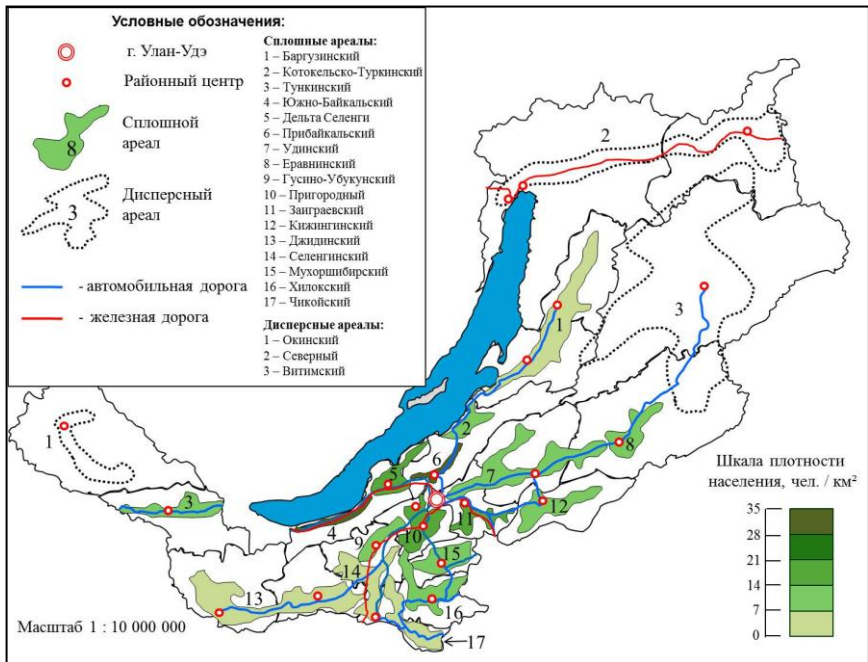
Условные обозначения:

г. Улан-Удэ

Районный центр

8 Сплошной ареал

3 Дисперсный ареал

- автомобильная дорога

- железная дорога

Сплошные ареалы:
1 – Баргузинский
2 – Котокельско-Туркинский
3 – Тункинский
4 – Южно-Байкальский
5 – Дельта Селенги
6 – Прибайкальский
7 – Удинский
8 – Еравнинский
9 – Гусино-Убукунский
10 – Пригородный
11 – Заиграевский
12 – Кижингинский
13 – Джидинский
14 – Селенгинский
15 – Мухоршибирский
16 – Хилокский
17 – Чикойский

Дисперсные ареалы:
1 – Окинский
2 – Северный
3 – Витимский

2

3

1

1

2

6

7

8

5

3

4

9

10

11

12

15

14

13

16

17

Шкала плотности населения, чел. / км²

35
28
21
14
7
0

Масштаб 1 : 10 000 000